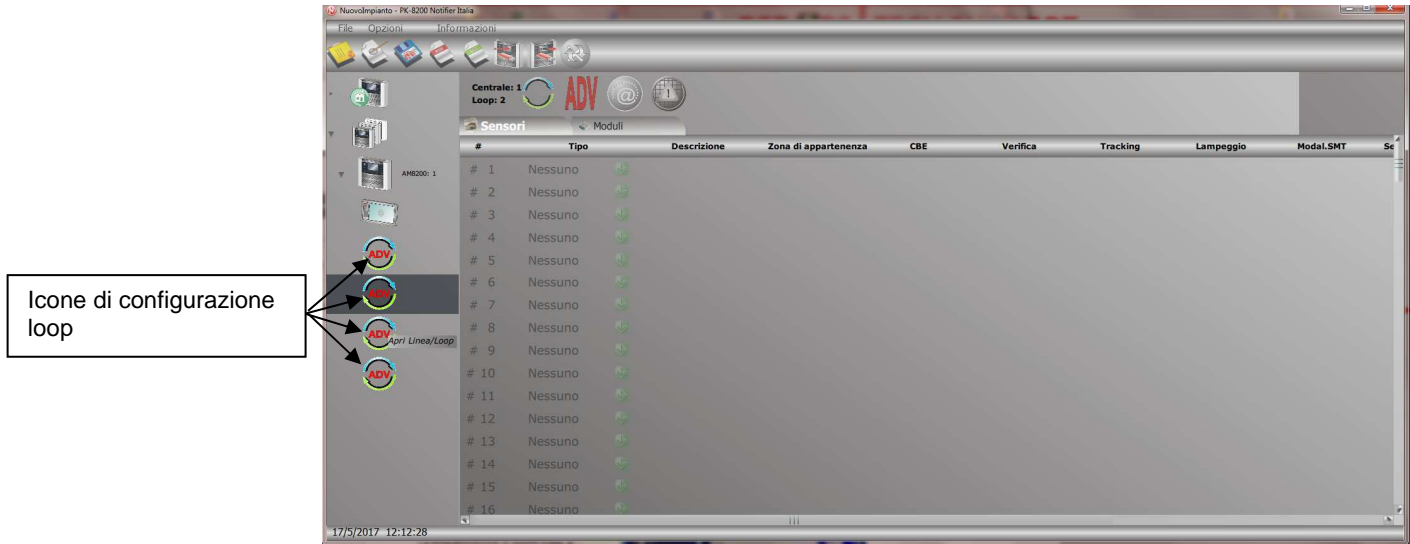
Icone di configurazione loop

NuovoImpianto - PK-8200 Notifier Italia

File Opzioni Informazioni

Centrale: 1
Loop: 2

ADV

AM8200: 1

ADV
ADV
ADV Apri Linea/Loop
ADV

Sensori Moduli

| # | Tipo | Descrizione | Zona di appartenenza | CBE | Verifica | Tracking | Lampeggio | Modal.SMT | Se |
|---|---|---|---|---|---|---|---|---|---|
| # 1 | Nessuno | | | | | | | | |
| # 2 | Nessuno | | | | | | | | |
| # 3 | Nessuno | | | | | | | | |
| # 4 | Nessuno | | | | | | | | |
| # 5 | Nessuno | | | | | | | | |
| # 6 | Nessuno | | | | | | | | |
| # 7 | Nessuno | | | | | | | | |
| # 8 | Nessuno | | | | | | | | |
| # 9 | Nessuno | | | | | | | | |
| # 10 | Nessuno | | | | | | | | |
| # 11 | Nessuno | | | | | | | | |
| # 12 | Nessuno | | | | | | | | |
| # 13 | Nessuno | | | | | | | | |
| # 14 | Nessuno | | | | | | | | |
| # 15 | Nessuno | | | | | | | | |
| # 16 | Nessuno | | | | | | | | |

17/5/2017 12:12:28